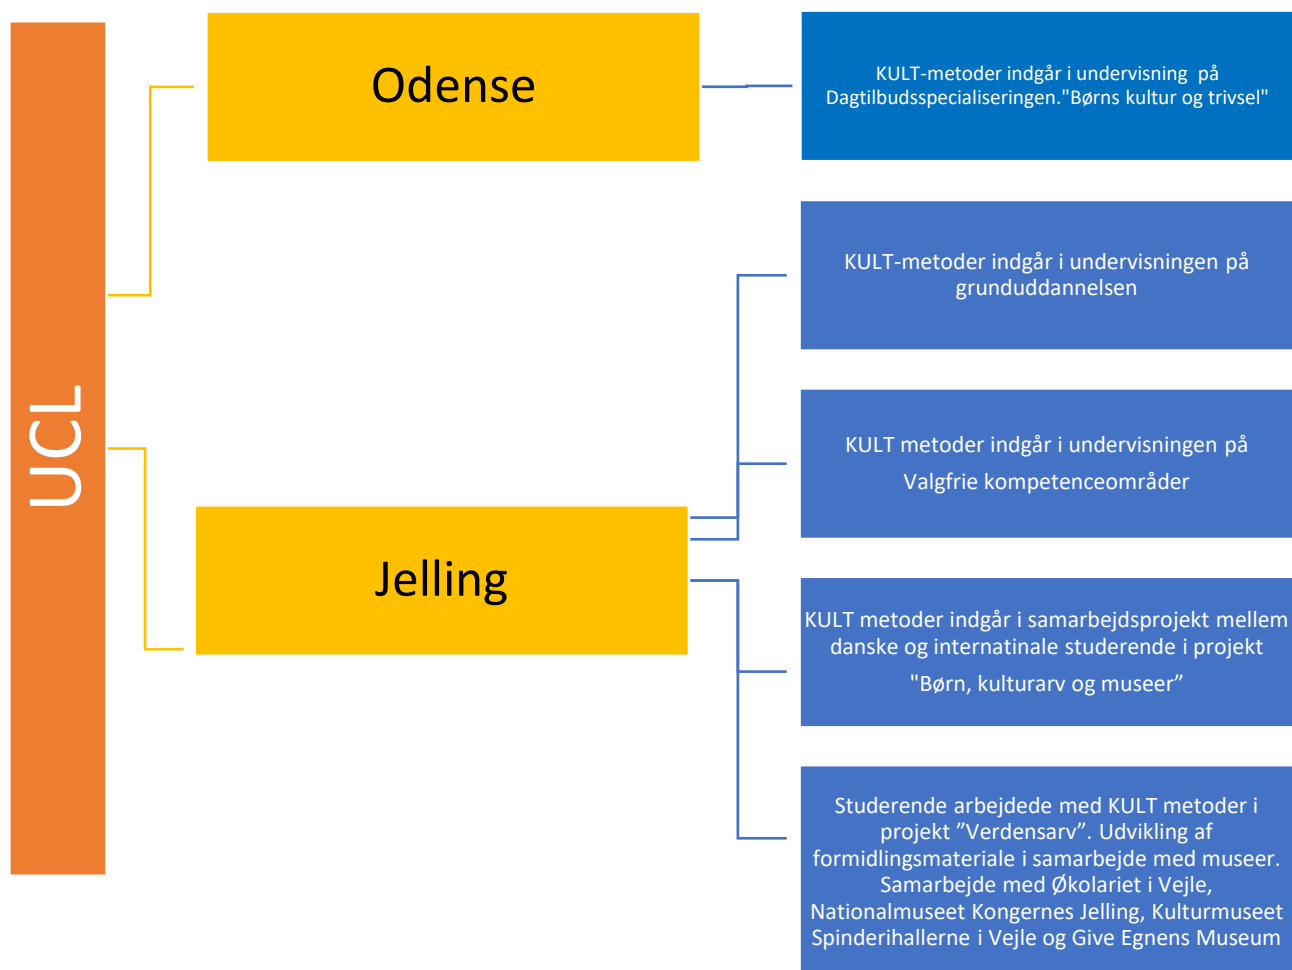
UCL

Odense

KULT-metoder indgår i undervisning på Dagtilbudsspecialiseringen."Børns kultur og trivsel"

Jelling

KULT-metoder indgår i undervisningen på grunduddannelsen

KULT metoder indgår i undervisningen på Valgfrie kompetenceområder

KULT metoder indgår i samarbejdsprojekt mellem danske og internatinale studerende i projekt "Børn, kulturarv og museer”

Studerende arbejdede med KULT metoder i projekt ”Verdensarv”. Udvikling af formidlingsmateriale i samarbejde med museer. Samarbejde med Økolariet i Vejle, Nationalmuseet Kongernes Jelling, Kulturmuseet Spinderihallerne i Vejle og Give Egnens Museum